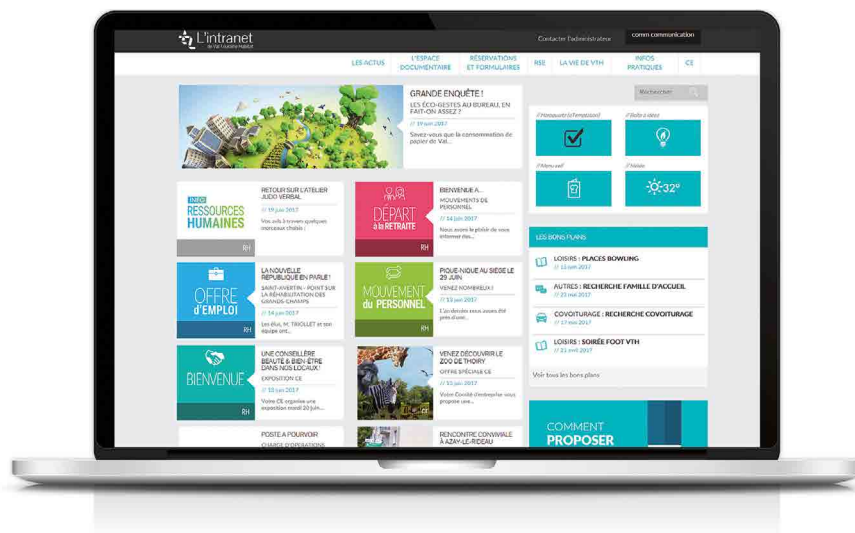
L'intranet
de Val Touraine Habitat

Contacter l'administrateur

comm communication

LES ACTUS | L'ESPACE DOCUMENTAIRE | RÉSERVATIONS ET FORMULAIRES | RSE | LA VIE DE VTH | INFOS PRATIQUES | CE

Rechercher

GRANDE ENQUÊTE !
LES ÉCO-GESTES AU BUREAU, EN FAIT-ON ASSEZ ?
// 19 avril 2017
Savez-vous que la consommation de papier de Val...

// Annuaire / Emploi
// Boîte à idées
// Menu self
// Météo
32°

INFOS RESSOURCES HUMAINES
RH
RETOUR SUR L'ATELIER JUDO VERBAL
// 19 juin 2017
Vous avez été nombreux à participer...

DÉPART à la RETRAITE
RH
BIENVENUE A...
MOUVEMENTS DE PERSONNEL
// 14 juin 2017
Nous avons le plaisir de vous informer des...

OFFRE d'EMPLOI
RH
LA NOUVELLE RÉPUBLIQUE EN PARLE !
SAINT-AVERTIN : POINT SUR LA RÉHABILITATION DES GRANDS-CHAMPS
// 14 juin 2017
Les élus, M. TRIOLLET et son équipe ont...

MOUVEMENT du PERSONNEL
RH
PIQUE-NIQUE AU SIÈGE LE 29 JUIN
VENEZ NOMBREUX !
// 13 juin 2017
L'an dernier vous aviez été près d'une...

BIENVENUE
RH
UNE CONSEILLÈRE BEAUTÉ & BIEN-ÊTRE DANS NOS LOCAUX !
EXPOSITION CE
// 13 juin 2017
Votre CE organise une exposition mardi 20 juin...

CE
VENEZ DÉCOUVRIR LE ZOO DE THOIRY
OFFRE SPÉCIALE CE
// 13 juin 2017
Votre Comité d'entreprise vous propose une...

POSTE A POURVOIR
CHARGÉ D'OPÉRATIONS

RENCONTRE CONVIVIALE À AZAY-LE-RIDEAU

LES BONS PLANS
LOISIRS : PLACES BOWLING
// 12 juin 2017
AUTRES : RECHERCHE FAMILLE D'ACCUEIL
// 23 mai 2017
COVOITURAGE : RECHERCHE COVOITURAGE
// 17 mai 2017
LOISIRS : SOIRÉE FOOT VTH
// 21 avril 2017
Voir tous les bons plans

COMMENT PROPOSER